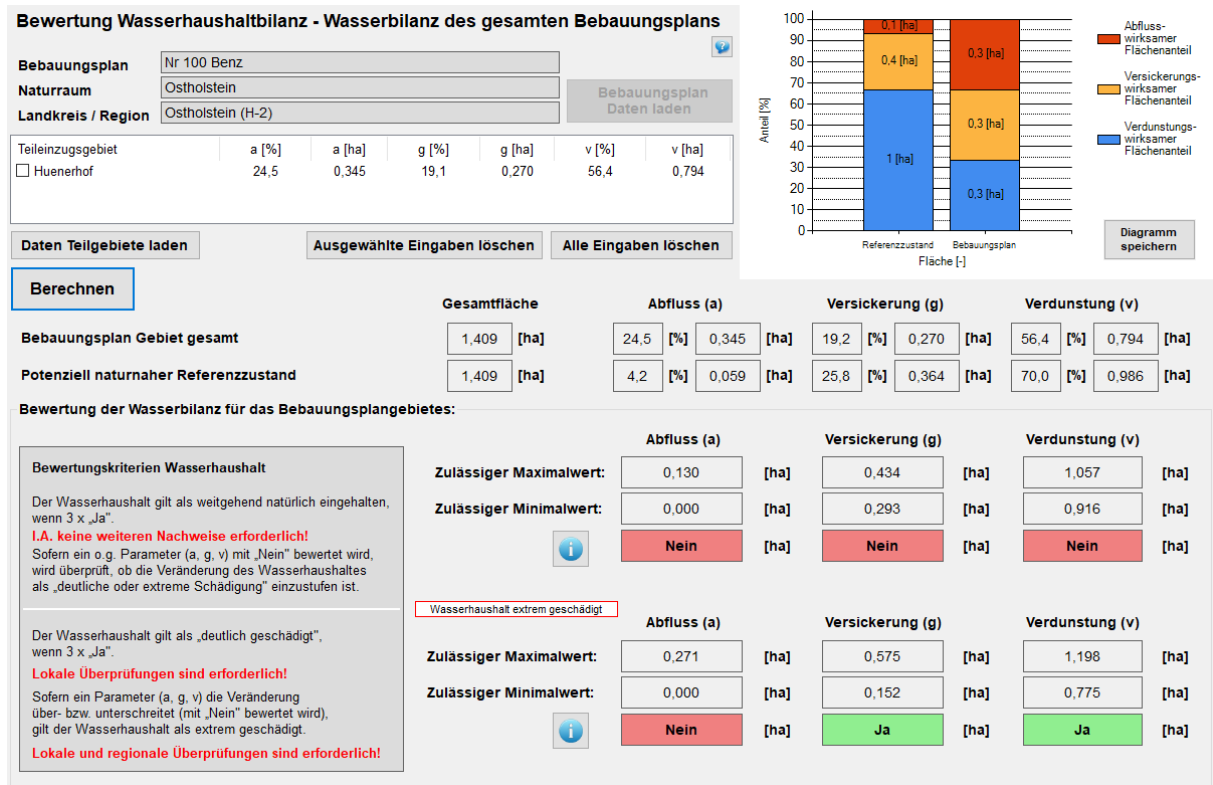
Bewertung Wasserhaushaltbilanz - Wasserbilanz des gesamten Bebauungsplans

Bebauungsplan: Nr 100 Benz
Naturraum: Ostholstein
Landkreis / Region: Ostholstein (H-2)

Bebauungsplan Daten laden

| Teileinzugsgebiet | a [%] | a [ha] | g [%] | g [ha] | v [%] | v [ha] |
|---|---|---|---|---|---|---|
| Huenerhof | 24,5 | 0,345 | 19,1 | 0,270 | 56,4 | 0,794 |

Daten Teilgebiete laden
Ausgewählte Eingaben löschen
Alle Eingaben löschen

100
90
80
70
60
50
40
30
20
10
0
Anteil [%]
0,1 [ha]
0,4 [ha]
1 [ha]
0,3 [ha]
0,3 [ha]
0,3 [ha]
Referenzzustand
Bebauungsplan
Fläche [-]

Abfluss-wirksamer Flächenanteil
Versickerungs-wirksamer Flächenanteil
Verdunstungs-wirksamer Flächenanteil

Diagramm speichern

Berechnen

| | Gesamtfläche | | Abfluss (a) | | | | Versickerung (g) | | | | Verdunstung (v) | | | |
|---|---|---|---|---|---|---|---|---|---|---|---|---|---|---|
| Bebauungsplan Gebiet gesamt | 1,409 | [ha] | 24,5 | [%] | 0,345 | [ha] | 19,2 | [%] | 0,270 | [ha] | 56,4 | [%] | 0,794 | [ha] |
| Potenziell naturnaher Referenzzustand | 1,409 | [ha] | 4,2 | [%] | 0,059 | [ha] | 25,8 | [%] | 0,364 | [ha] | 70,0 | [%] | 0,986 | [ha] |

Bewertung der Wasserbilanz für das Bebauungsplangebietes:

Bewertungskriterien Wasserhaushalt

Der Wasserhaushalt gilt als weitgehend natürlich eingehalten, wenn 3 x „Ja".
I.A. keine weiteren Nachweise erforderlich!
Sofern ein o.g. Parameter (a, g, v) mit „Nein" bewertet wird, wird überprüft, ob die Veränderung des Wasserhaushaltes als „deutliche oder extreme Schädigung" einzustufen ist.

Der Wasserhaushalt gilt als „deutlich geschädigt", wenn 3 x „Ja".
Lokale Überprüfungen sind erforderlich!
Sofern ein Parameter (a, g, v) die Veränderung über- bzw. unterschreitet (mit „Nein" bewertet wird), gilt der Wasserhaushalt als extrem geschädigt.
Lokale und regionale Überprüfungen sind erforderlich!

| | Abfluss (a) | | Versickerung (g) | | Verdunstung (v) | |
|---|---|---|---|---|---|---|
| Zulässiger Maximalwert: | 0,130 | [ha] | 0,434 | [ha] | 1,057 | [ha] |
| Zulässiger Minimalwert: | 0,000 | [ha] | 0,293 | [ha] | 0,916 | [ha] |
| | Nein | [ha] | Nein | [ha] | Nein | [ha] |

Wasserhaushalt extrem geschädigt

| | Abfluss (a) | | Versickerung (g) | | Verdunstung (v) | |
|---|---|---|---|---|---|---|
| Zulässiger Maximalwert: | 0,271 | [ha] | 0,575 | [ha] | 1,198 | [ha] |
| Zulässiger Minimalwert: | 0,000 | [ha] | 0,152 | [ha] | 0,775 | [ha] |
| | Nein | [ha] | Ja | [ha] | Ja | [ha] |